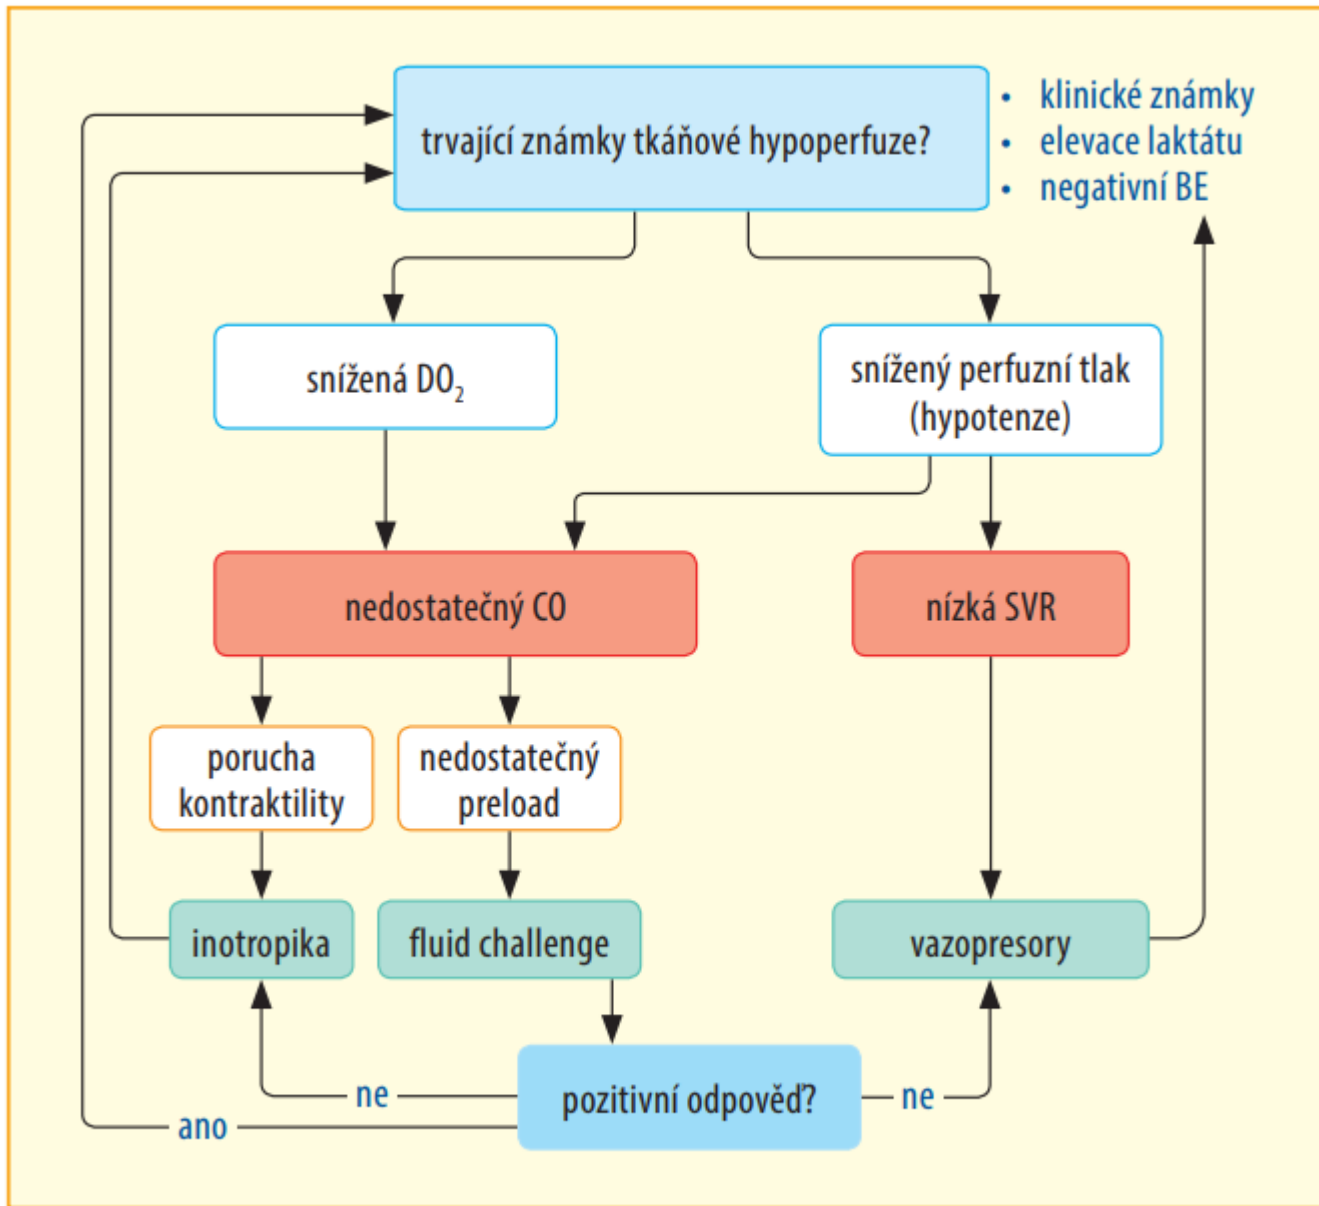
trvající známky tkáňové hypoperfuze?

• klinické známky
• elevace laktátu
• negativní BE

snížená $DO_2$

snížený perfuzní tlak (hypotenze)

nedostatečný CO

nízká SVR

porucha kontraktility

nedostatečný preload

inotropika

fluid challenge

vazopresory

ne

pozitivní odpověď?

ne

ano